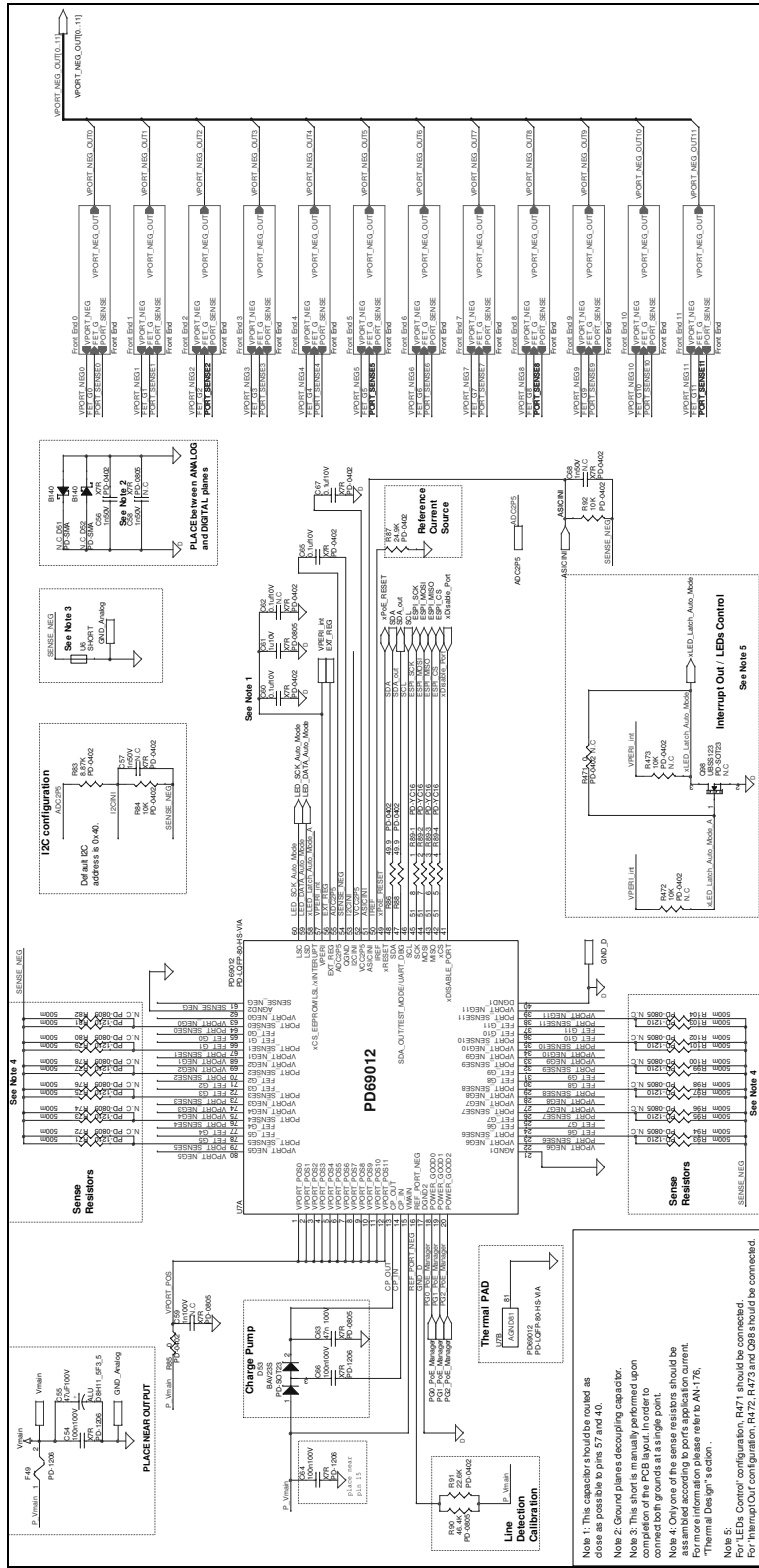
VPORT_NEG_OUT[0..11]
VPORT_NEG_OUT[0..11]

VPORT_NEG_OUT0
VPORT_NEG_OUT1
VPORT_NEG_OUT2
VPORT_NEG_OUT3
VPORT_NEG_OUT4
VPORT_NEG_OUT5
VPORT_NEG_OUT6
VPORT_NEG_OUT7
VPORT_NEG_OUT8
VPORT_NEG_OUT9
VPORT_NEG_OUT10
VPORT_NEG_OUT11

Front End 0
Front End 1
Front End 2
Front End 3
Front End 4
Front End 5
Front End 6
Front End 7
Front End 8
Front End 9
Front End 10
Front End 11

VPORT_NEG
FET_G
PORT_SENSE
VPORT_NEG_OUT
Front End

VPORT_NEG0 FET_G0 PORT_SENSE0
VPORT_NEG1 FET_G1 PORT_SENSE1
VPORT_NEG2 FET_G2 PORT_SENSE2
VPORT_NEG3 FET_G3 PORT_SENSE3
VPORT_NEG4 FET_G4 PORT_SENSE4
VPORT_NEG5 FET_G5 PORT_SENSE5
VPORT_NEG6 FET_G6 PORT_SENSE6
VPORT_NEG7 FET_G7 PORT_SENSE7
VPORT_NEG8 FET_G8 PORT_SENSE8
VPORT_NEG9 FET_G9 PORT_SENSE9
VPORT_NEG10 FET_G10 PORT_SENSE10
VPORT_NEG11 FET_G11 PORT_SENSE11

N.C D51 PD-SMA B140
N.C D52 PD-SMA B140
C56 1n50V
C58 1n50V X7R PD-0402
C55 X7R PD-0805 N.C
See Note 2
PLACE between ANALOG and DIGITAL planes

SENSE_NEG
U6 SHORT
GND_Analog
See Note 3

I2C configuration
ADC2P5
R83 8.87K PD-0402
C57 1n50V N.C X7R PD-0402
I2CIN
R84 10K PD-0402
SENSE_NEG
Default I2C address is 0x40.

See Note 1
LED_SCK_Auto_Mode
LED_DATA_Auto_Mode
C60 0.1uf10V X7R PD-0402
C61 1u10V X7R PD-0805
C62 0.1uf10V N.C X7R PD-0402
VPERI_int
EXT_REG
C65 0.1uf10V X7R PD-0402
C67 0.1uf10V X7R PD-0402
R87 24.9K PD-0402
Reference Current Source

xPoE_RESET
SDA_in
SDA_out
SCL
ESPI_SCK
ESPI_MOSI
ESPI_MISO
ESPI_CS
xDisable_Port

ADC2P5
ASICINI
C68 1n50V N.C X7R PD-0402
R92 10K PD-0402
SENSE_NEG

Interrupt Out / LEDs Control
See Note 5
xLED_Latch_Auto_Mode
VPERI_int
R473 10K PD-0402 N.C
R474 PD-0402 N.C
xLED_Latch_Auto_Mode
Q98 BSS123 PD-SOT23 N.C
R472 10K PD-0402 N.C
xLED_Latch_Auto_Mode_A

See Note 4
Sense Resistors
SENSE_NEG
R82 R81 R80 R79 R78 R77 R76 R75 R74 R73 R72 R71
500m
N.C PD-0805 / PD-1210

PD69012
PD-LQFP-80-HS-VIA
U7A
LED_SCK_Auto_Mode
LED_DATA_Auto_Mode
LED_Latch_Auto_Mode
VPERI
EXT_REG
ADC2P5
I2CINI
VCC2P5
ASICINI
IREF
xRESET
SDA_IN
SCL
MOSI
MISO
xCS
xDISABLE_PORT
LSC
LSD
xCS_EEPROM/LSL/xINTERUPT
SDA_OUT/TEST_MODE/UART_DBG
DGND1
SENSE_NEG
AGND2
PORT_SENSE0
VPORT_NEG0
FET_G0
PORT_SENSE1
VPORT_NEG1
FET_G1
PORT_SENSE2
VPORT_NEG2
FET_G2
PORT_SENSE3
VPORT_NEG3
FET_G3
PORT_SENSE4
VPORT_NEG4
FET_G4
PORT_SENSE5
VPORT_NEG5
FET_G5
VPORT_POS0
VPORT_POS1
VPORT_POS2
VPORT_POS3
VPORT_POS4
VPORT_POS5
VPORT_POS6
VPORT_POS7
VPORT_POS8
VPORT_POS9
VPORT_POS10
VPORT_POS11
CP_OUT
CP_IN
VMAIN
REF_PORT_NEG
DGND2
POWER_GOOD0
POWER_GOOD1
POWER_GOOD2
AGND1
VPORT_NEG6
PORT_SENSE6
FET_G6
VPORT_NEG7
PORT_SENSE7
FET_G7
VPORT_NEG8
PORT_SENSE8
FET_G8
VPORT_NEG9
PORT_SENSE9
FET_G9
VPORT_NEG10
PORT_SENSE10
FET_G10
VPORT_NEG11
PORT_SENSE11
FET_G11
R85 49.9 PD-0402
R86 49.9 PD-0402
R89-1 R89-2 R89-3 R89-4 PD-YC16
GND_D

See Note 4
Sense Resistors
SENSE_NEG
R93 R94 R95 R96 R97 R98 R99 R100 R101 R102 R103 R104
500m
N.C PD-0805 / PD-1210

VPORT_POS
C59 1n100V X7R PD-0805
R86 PD-0402
P_Vmain
Charge Pump
D53 BAV23S PD-SOT23
C63 47n 100V X7R PD-0805
C66 100n100V X7R PD-1206
CP_OUT
CP_IN
REF_PORT_NEG
PG0_PoE_Manager
PG1_PoE_Manager
PG2_PoE_Manager
C64 100n100V X7R PD-1206
place near pin 15

Vmain
F49 PD-1206
P_Vmain
C55 47uF100V ALU EEVEH1_SF3_5
C54 100n100V X7R PD-1206
Vmain
GND_Analog
PLACE NEAR OUTPUT

Thermal PAD
U7B
AGND61
81
PD69012
PD-LQFP-80-HS-VIA

P_Vmain
R91 22.1K PD-0402
R90 46.4K PD-0805
Line Detection Calibration

Note 1: This capacitor should be routed as close as possible to pins 57 and 40.
Note 2: Ground planes decoupling capacitor.
Note 3: This short is manually performed upon completion of the PCB layout. In order to connect both grounds at a single point.
Note 4: Only one of the sense resistors should be assembled according to ports application current. For more information please refer to AN-176, "Thermal Design" section.
Note 5:
For 'LEDs Control' configuration, R471 should be connected.
For 'Interrupt Out' configuration, R472, R473 and Q98 should be connected.